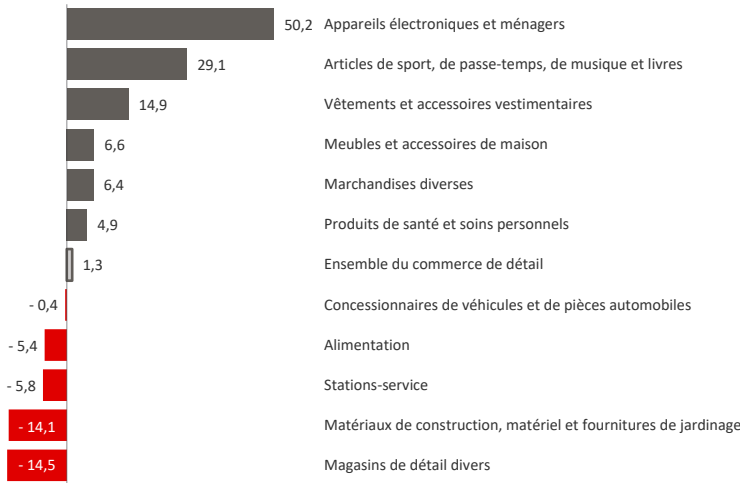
50,2 Appareils électroniques et ménagers
29,1 Articles de sport, de passe-temps, de musique et livres
14,9 Vêtements et accessoires vestimentaires
6,6 Meubles et accessoires de maison
6,4 Marchandises diverses
4,9 Produits de santé et soins personnels
1,3 Ensemble du commerce de détail
- 0,4 Concessionnaires de véhicules et de pièces automobiles
- 5,4 Alimentation
- 5,8 Stations-service
- 14,1 Matériaux de construction, matériel et fournitures de jardinage
- 14,5 Magasins de détail divers